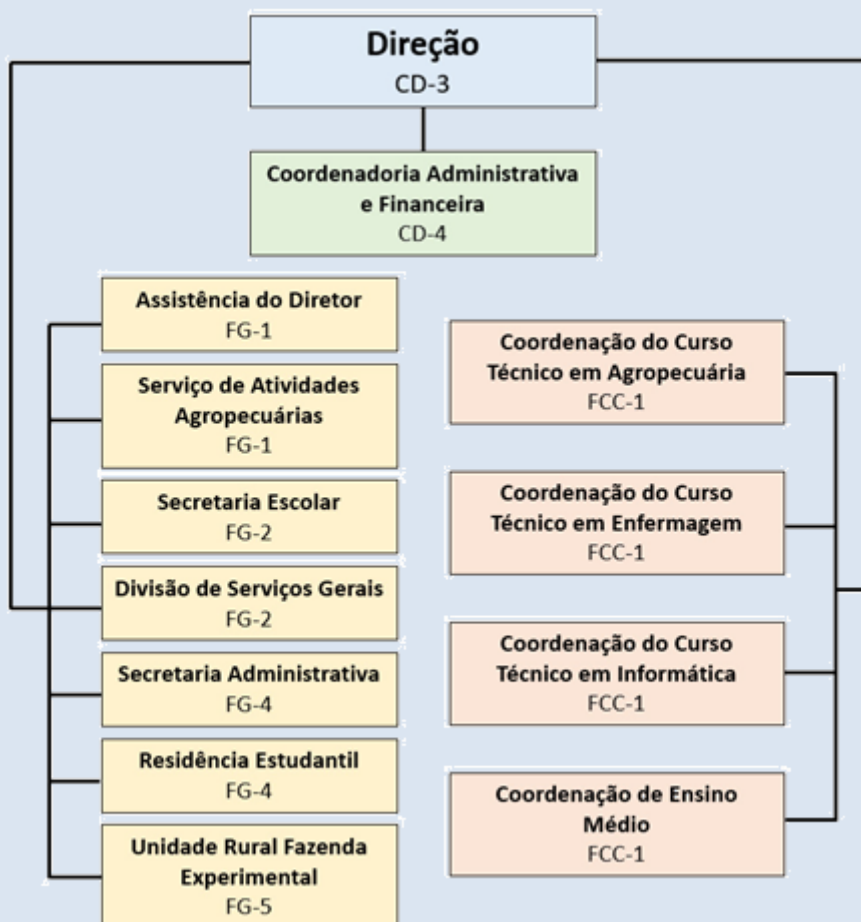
Direção
CD-3

Coordenadoria Administrativa e Financeira
CD-4

Assistência do Diretor
FG-1

Serviço de Atividades Agropecuárias
FG-1

Secretaria Escolar
FG-2

Divisão de Serviços Gerais
FG-2

Secretaria Administrativa
FG-4

Residência Estudantil
FG-4

Unidade Rural Fazenda Experimental
FG-5

Coordenação do Curso Técnico em Agropecuária
FCC-1

Coordenação do Curso Técnico em Enfermagem
FCC-1

Coordenação do Curso Técnico em Informática
FCC-1

Coordenação de Ensino Médio
FCC-1